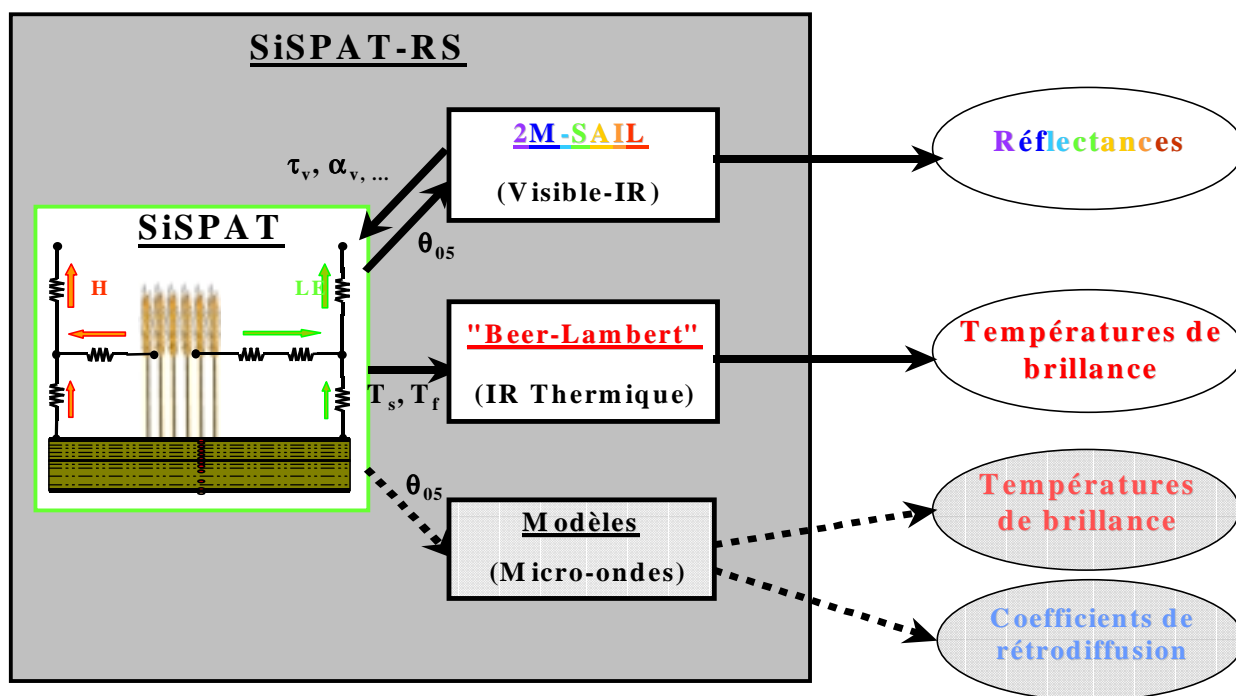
SiSPAT-RS

$\tau_v$, $\alpha_v$, ...

2M-SAIL

(Visible-IR)

Réflectances

SiSPAT

H

LE

$\theta_{05}$

"Beer-Lambert"

(IR Thermique)

Températures de brillance

$T_s$, $T_f$

$\theta_{05}$

Modèles

(Micro-ondes)

Températures de brillance

Coefficients de rétrodiffusion